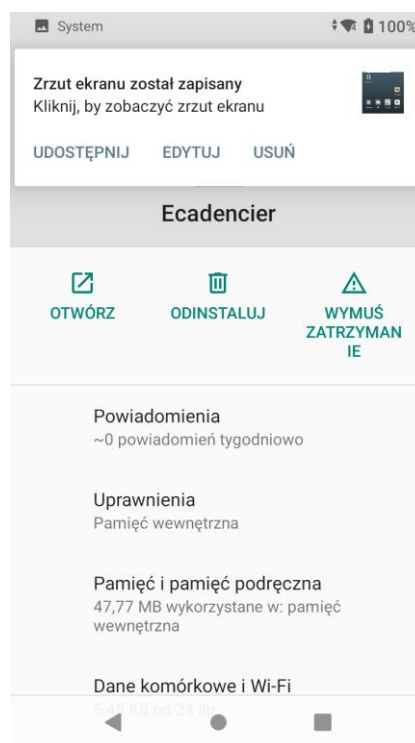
System

100%

Zrzut ekranu został zapisany
Kliknij, by zobaczyć zrzut ekranu

UDOSTĘPNIJ EDYTUJ USUŃ

Ecadencier

OTWÓRZ

ODINSTALUJ

WYMUŚ ZATRZYMANIE

Powiadomienia
~0 powiadomień tygodniowo

Uprawnienia
Pamięć wewnętrzna

Pamięć i pamięć podręczna
47,77 MB wykorzystane w: pamięć wewnętrzna

Dane komórkowe i Wi-Fi
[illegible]